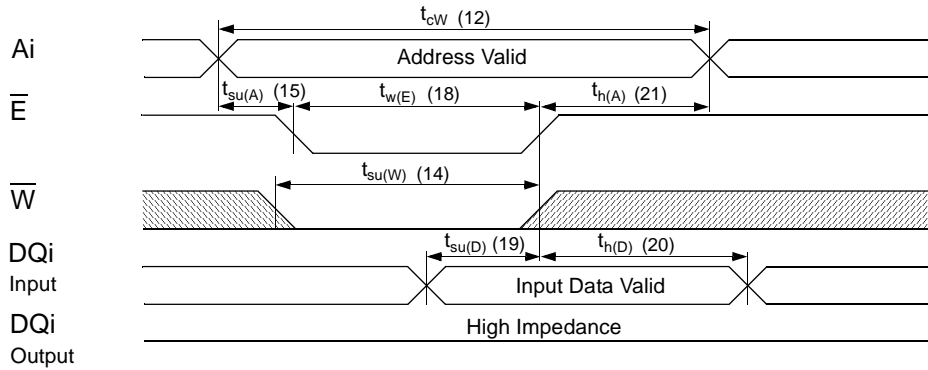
$t_{cW}$ (12)

Ai

Address Valid

$t_{su(A)}$ (15)

$t_{w(E)}$ (18)

$t_{h(A)}$ (21)

$\overline{E}$

$t_{su(W)}$ (14)

$\overline{W}$

DQi
Input

$t_{su(D)}$ (19)

$t_{h(D)}$ (20)

Input Data Valid

DQi
Output

High Impedance